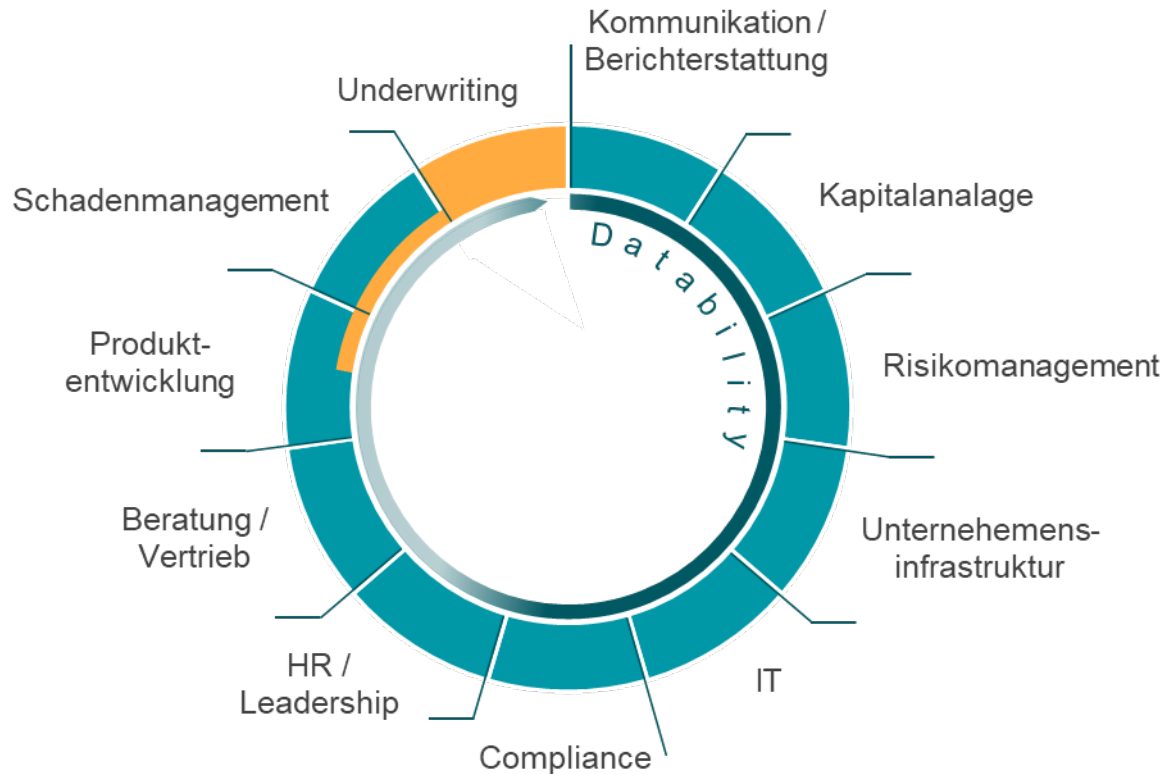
Kommunikation / Berichterstattung

Underwriting

Kapitalanalage

Schadenmanagement

Databillity

Risikomanagement

Produktentwicklung

Unternehemensinfrastruktur

Beratung / Vertrieb

IT

HR / Leadership

Compliance